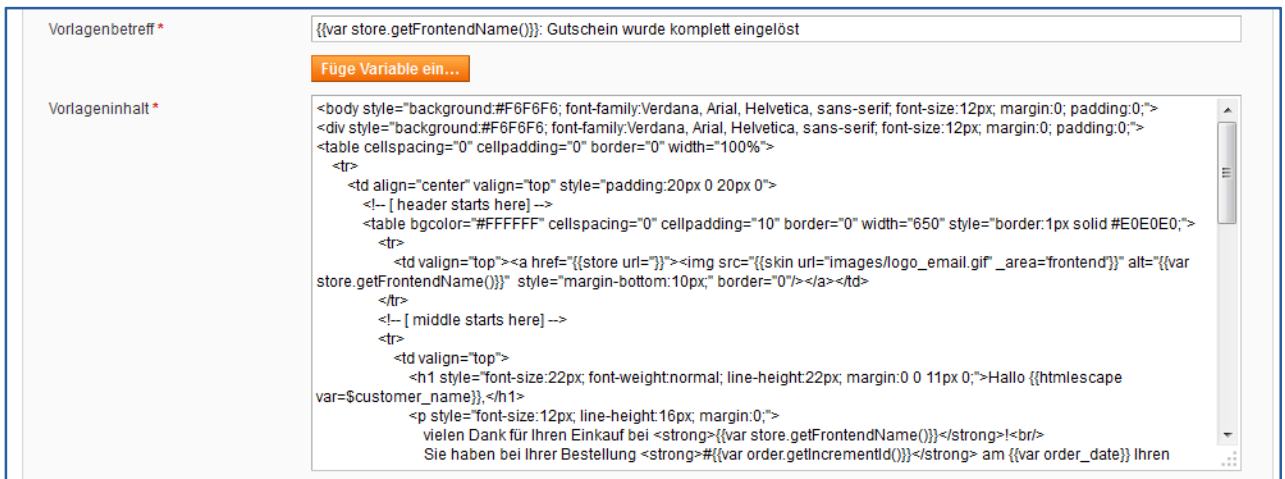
Vorlagenbetreff *

{{var store.getFrontendName()}}: Gutschein wurde komplett eingelöst

Füge Variable ein...

Vorlageninhalt *

<body style="background:#F6F6F6; font-family:Verdana, Arial, Helvetica, sans-serif; font-size:12px; margin:0; padding:0;">
<div style="background:#F6F6F6; font-family:Verdana, Arial, Helvetica, sans-serif; font-size:12px; margin:0; padding:0;">
<table cellspacing="0" cellpadding="0" border="0" width="100%">
<tr>
<td align="center" valign="top" style="padding:20px 0 20px 0">
<!-- [ header starts here] -->
<table bgcolor="#FFFFFF" cellspacing="0" cellpadding="10" border="0" width="650" style="border:1px solid #E0E0E0;">
<tr>
<td valign="top"><a href="{{store url=""}}"><img src="{{skin url="images/logo_email.gif" _area='frontend'}}" alt="{{var store.getFrontendName()}}" style="margin-bottom:10px;" border="0"/></a></td>
</tr>
<!-- [ middle starts here] -->
<tr>
<td valign="top">
<h1 style="font-size:22px; font-weight:normal; line-height:22px; margin:0 0 11px 0;">Hallo {{htmlescape var=$customer_name}},</h1>
<p style="font-size:12px; line-height:16px; margin:0;">
vielen Dank für Ihren Einkauf bei <strong>{{var store.getFrontendName()}}</strong>!<br/>
Sie haben bei Ihrer Bestellung <strong>#{{var order.getIncrementId()}}</strong> am {{var order_date}} Ihren